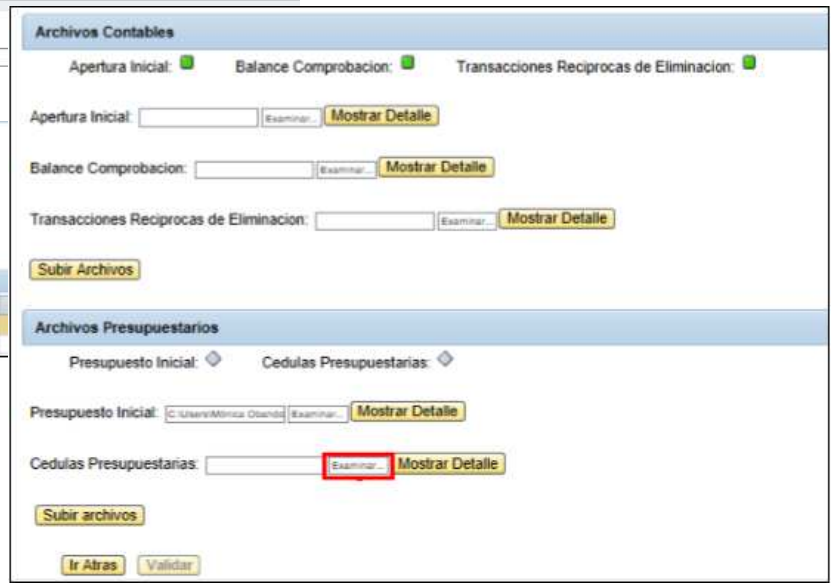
Archivos Contables

Apertura Inicial:

Balance Comprobacion:

Transacciones Reciprocas de Eliminacion:

Apertura Inicial: Examinar... Mostrar Detalle

Balance Comprobacion: Examinar... Mostrar Detalle

Transacciones Reciprocas de Eliminacion: Examinar... Mostrar Detalle

Subir Archivos

Archivos Presupuestarios

Presupuesto Inicial:

Cedulas Presupuestarias:

Presupuesto Inicial: C:\Users\Monica Obando Examinar... Mostrar Detalle

Cedulas Presupuestarias: Examinar... Mostrar Detalle

Subir archivos

Ir Atras Validar